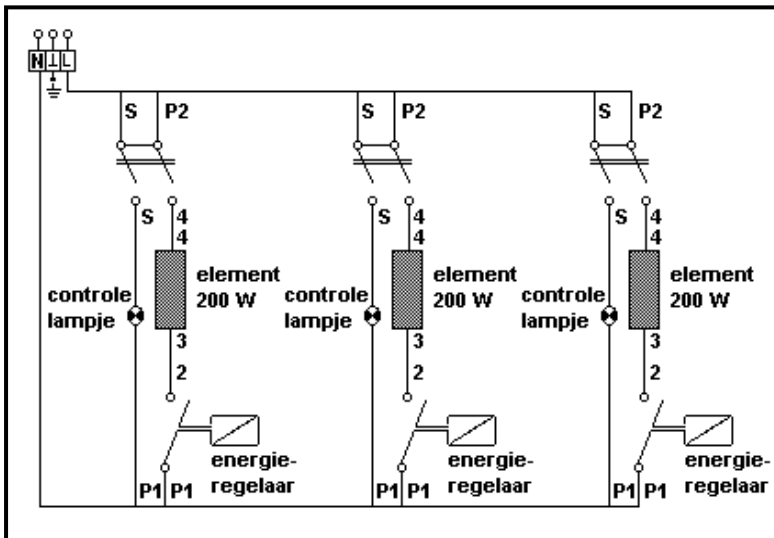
N ⊥ L

S P2

S 4
4

element
200 W

controle
lampje

3
2

energie-
regelaar

P1 P1

S P2

S 4
4

element
200 W

controle
lampje

3
2

energie-
regelaar

P1 P1

S P2

S 4
4

element
200 W

controle
lampje

3
2

energie-
regelaar

P1 P1